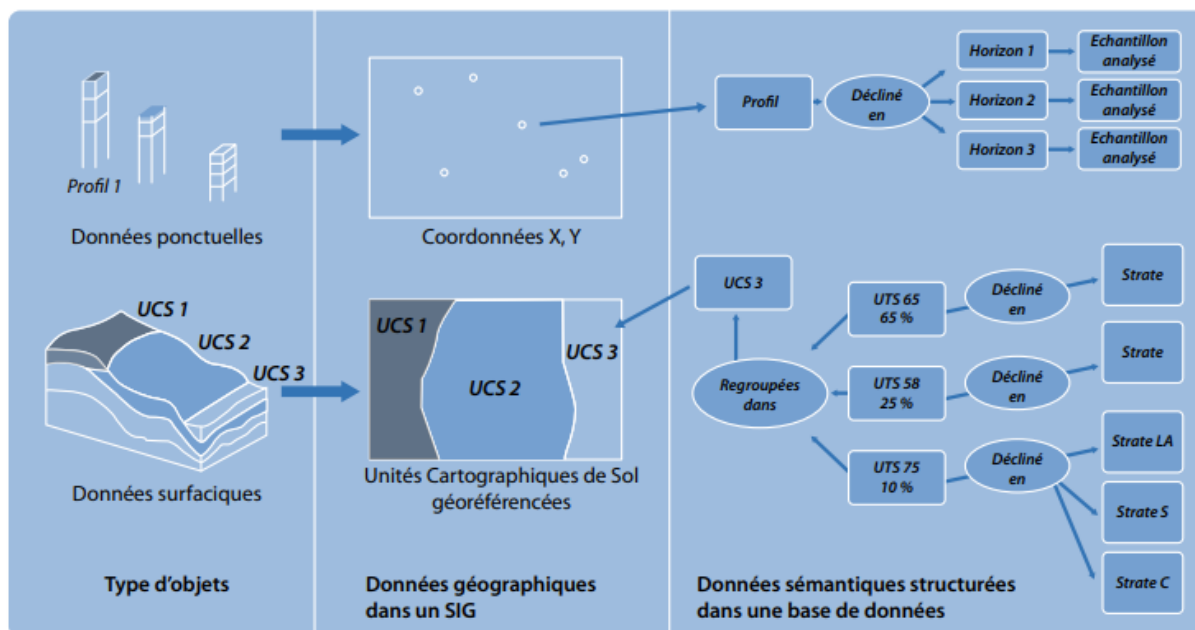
Profil 1

Données ponctuelles

Coordonnées X, Y

Profil

Décliné en

Horizon 1

Echantillon analysé

Horizon 2

Echantillon analysé

Horizon 3

Echantillon analysé

UCS 1

UCS 2

UCS 3

Données surfaciques

UCS 1

UCS 2

UCS 3

Unités Cartographiques de Sol géoréférencées

UCS 3

Regroupées dans

UTS 65
65 %

Décliné en

Strate

UTS 58
25 %

Décliné en

Strate

UTS 75
10 %

Décliné en

Strate LA

Strate S

Strate C

Type d'objets

Données géographiques dans un SIG

Données sémantiques structurées dans une base de données